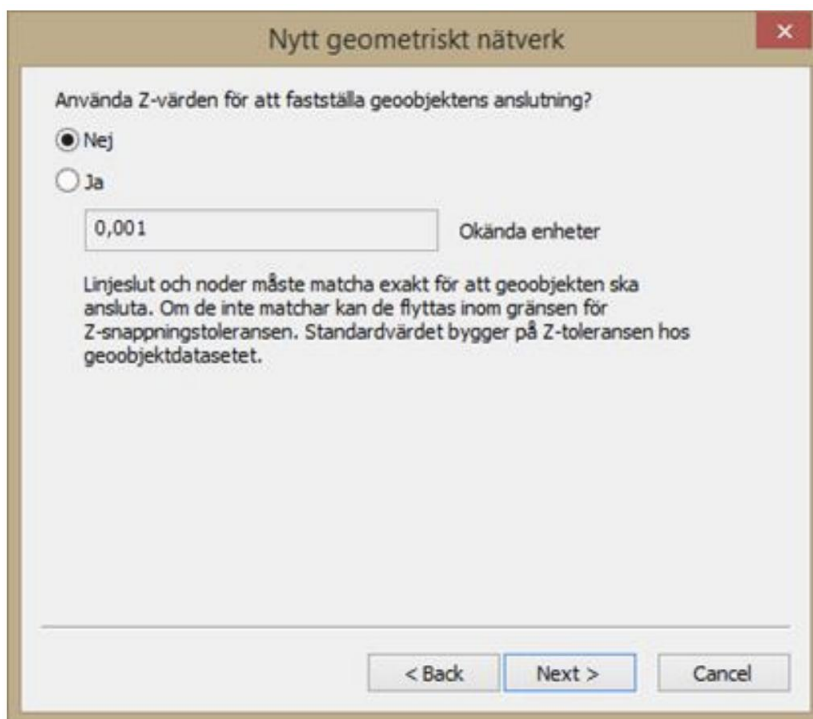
Nytt geometriskt nätverk

×

Använda Z-värden för att fastställa geoobjektens anslutning?

Nej

Ja

0,001

Okända enheter

Linjeslut och noder måste matcha exakt för att geoobjekten ska ansluta. Om de inte matchar kan de flyttas inom gränsen för Z-snappningstoleransen. Standardvärdet bygger på Z-toleransen hos geoobjektdatasetet.

< Back

Next >

Cancel